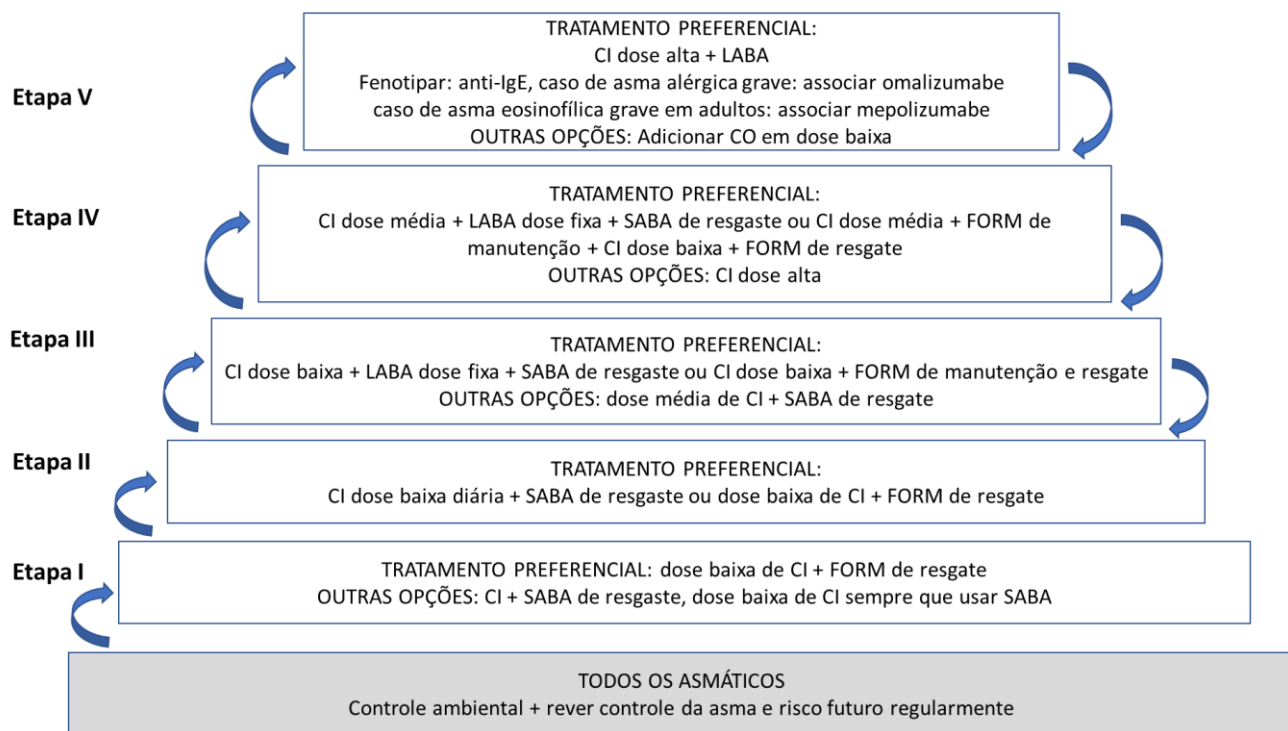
Etapa V

TRATAMENTO PREFERENCIAL:
CI dose alta + LABA
Fenotipar: anti-IgE, caso de asma alérgica grave: associar omalizumabe
caso de asma eosinofílica grave em adultos: associar mepolizumabe
OUTRAS OPÇÕES: Adicionar CO em dose baixa

Etapa IV

TRATAMENTO PREFERENCIAL:
CI dose média + LABA dose fixa + SABA de resgaste ou CI dose média + FORM de manutenção + CI dose baixa + FORM de resgate
OUTRAS OPÇÕES: CI dose alta

Etapa III

TRATAMENTO PREFERENCIAL:
CI dose baixa + LABA dose fixa + SABA de resgaste ou CI dose baixa + FORM de manutenção e resgate
OUTRAS OPÇÕES: dose média de CI + SABA de resgate

Etapa II

TRATAMENTO PREFERENCIAL:
CI dose baixa diária + SABA de resgaste ou dose baixa de CI + FORM de resgate

Etapa I

TRATAMENTO PREFERENCIAL: dose baixa de CI + FORM de resgate
OUTRAS OPÇÕES: CI + SABA de resgaste, dose baixa de CI sempre que usar SABA

TODOS OS ASMÁTICOS
Controle ambiental + rever controle da asma e risco futuro regularmente